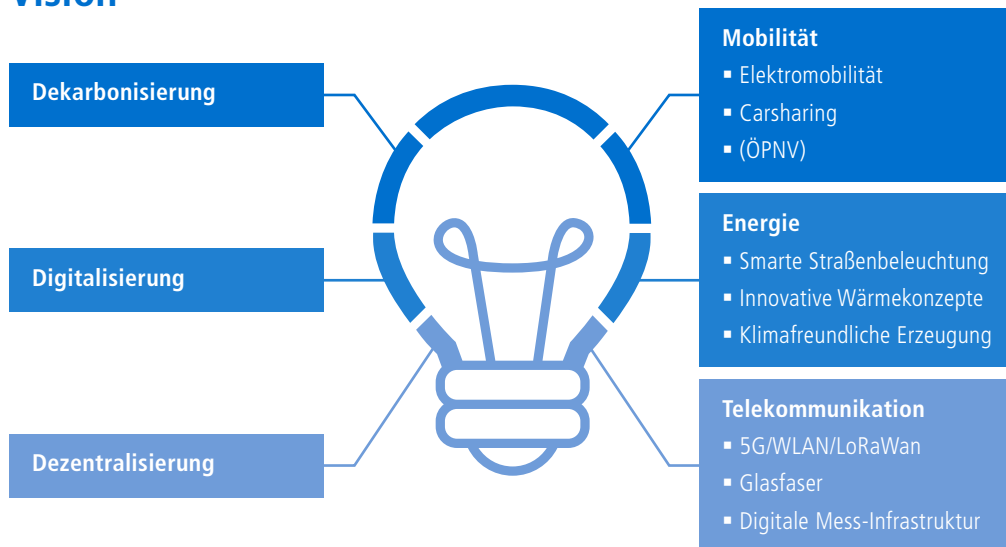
Vision

Dekarbonisierung

Digitalisierung

Dezentralisierung

Mobilität
▪ Elektromobilität
▪ Carsharing
▪ (ÖPNV)

Energie
▪ Smarte Straßenbeleuchtung
▪ Innovative Wärmekonzepte
▪ Klimafreundliche Erzeugung

Telekommunikation
▪ 5G/WLAN/LoRaWan
▪ Glasfaser
▪ Digitale Mess-Infrastruktur